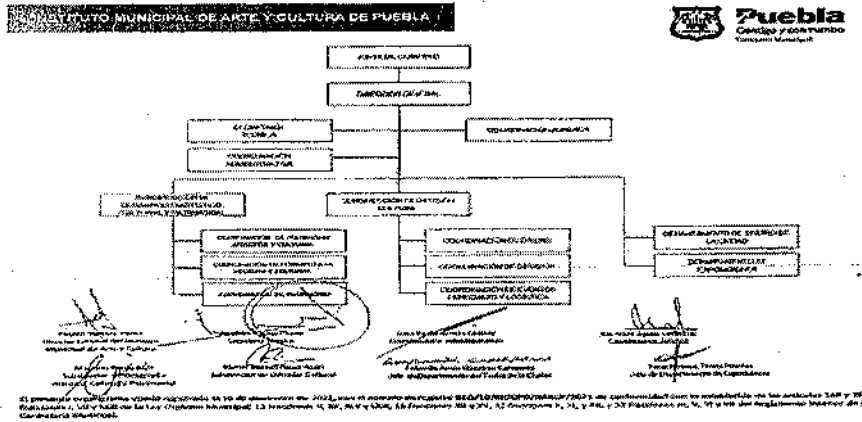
INSTITUTO MUNICIPAL DE ARTE Y CULTURA DE PUEBLA

Puebla
Ciudad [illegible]
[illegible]

JUNTA DE GOBIERNO

DIRECCIÓN GENERAL

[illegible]

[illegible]

COORDINACIÓN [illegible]

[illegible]

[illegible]

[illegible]

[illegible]

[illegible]

COORDINACIÓN DE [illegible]

COORDINACIÓN DE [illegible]

COORDINACIÓN DE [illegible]

DEPARTAMENTO DE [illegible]

DEPARTAMENTO DE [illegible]

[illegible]

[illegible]

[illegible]

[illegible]

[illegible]

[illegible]

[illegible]